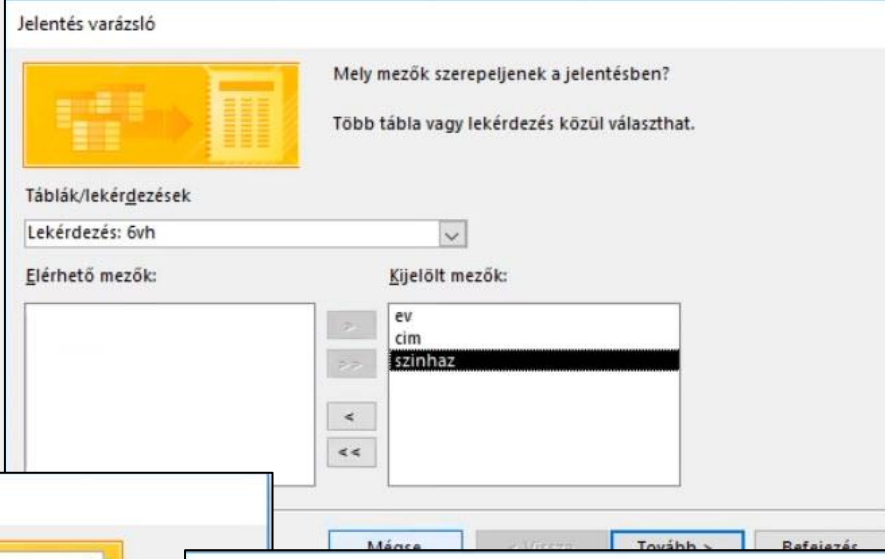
Jelentés varázsló

Mely mezők szerepeljenek a jelentésben?

Több tábla vagy lekérdezés közül választhat.

Táblák/lekérdezések

Lekérdezés: 6vh

Elérhető mezők:

Kijelölt mezők:

ev
cim
szinhaz

>
>>
<
<<

Mégse
< Vissza
Tovább >
Befejezés